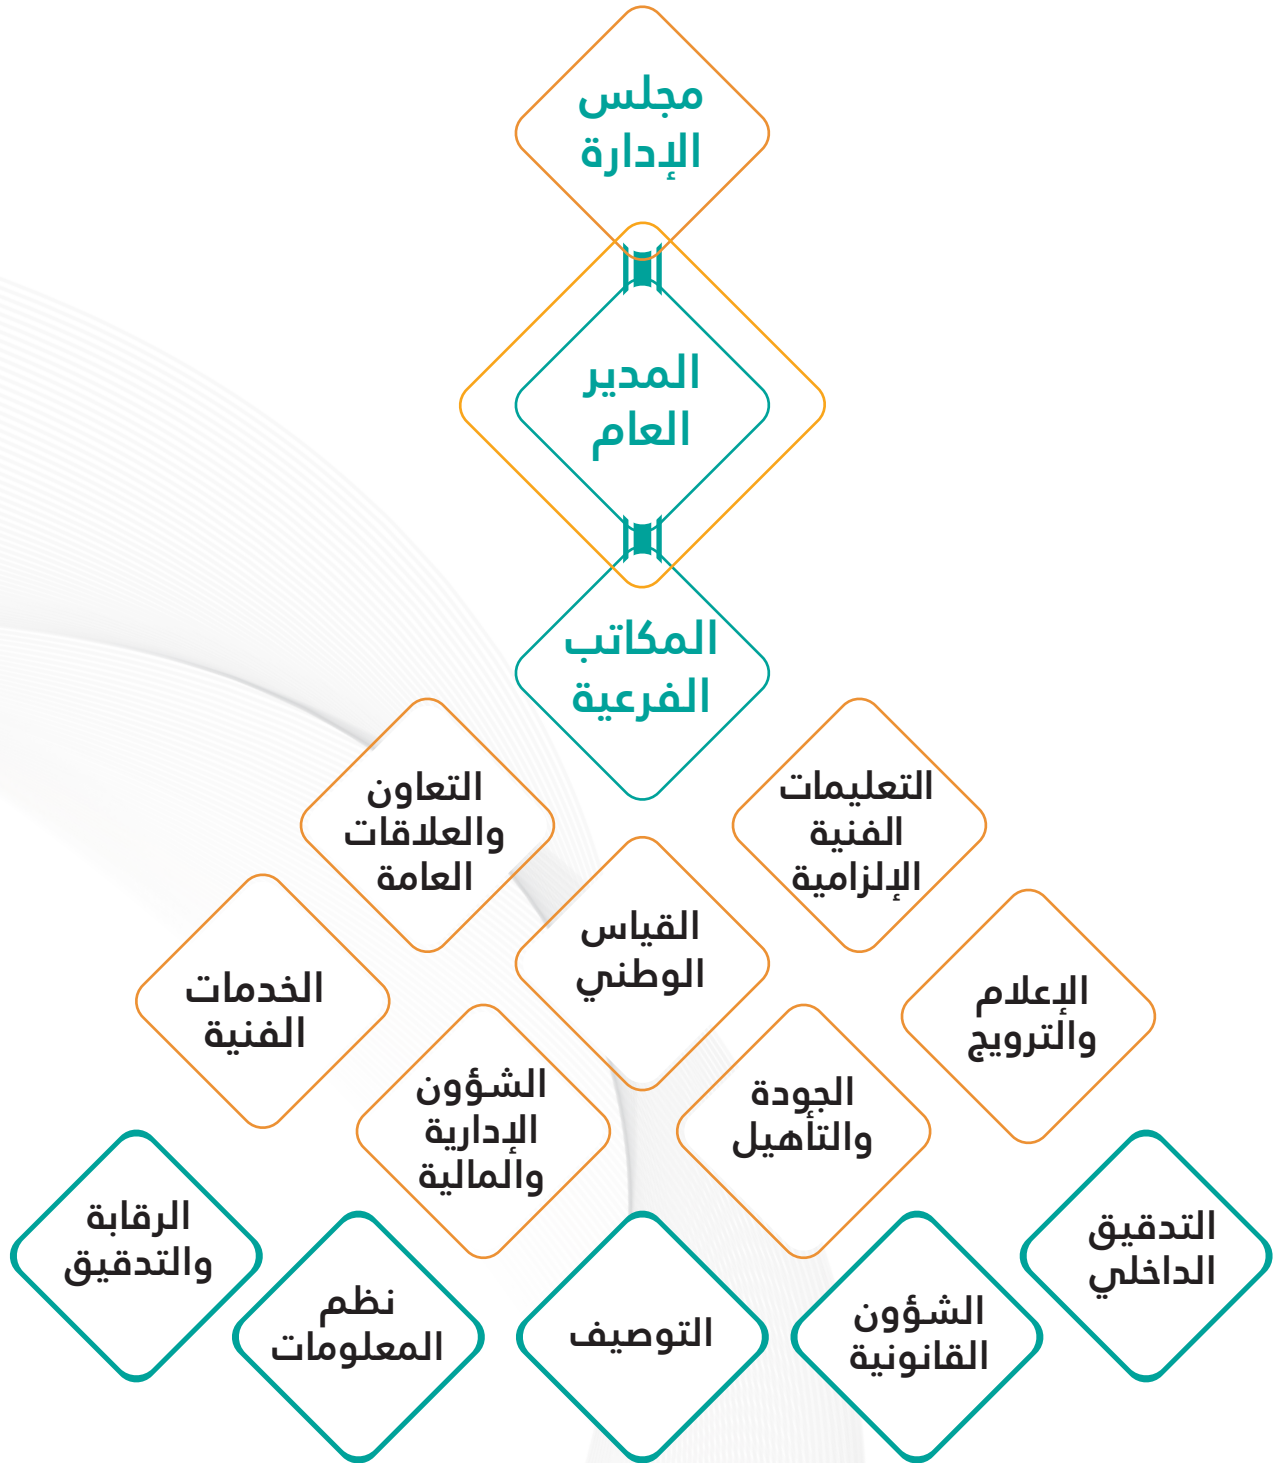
مجلس الإدارة

المدير العام

المكاتب الفرعية

التعليمات الفنية الإلزامية

التعاون والعلاقات العامة

القياس الوطني

الإعلام والترويج

الخدمات الفنية

الجودة والتأهيل

الشؤون الإدارية والمالية

التدقيق الداخلي

الرقابة والتدقيق

الشؤون القانونية

التوصيف

نظم المعلومات